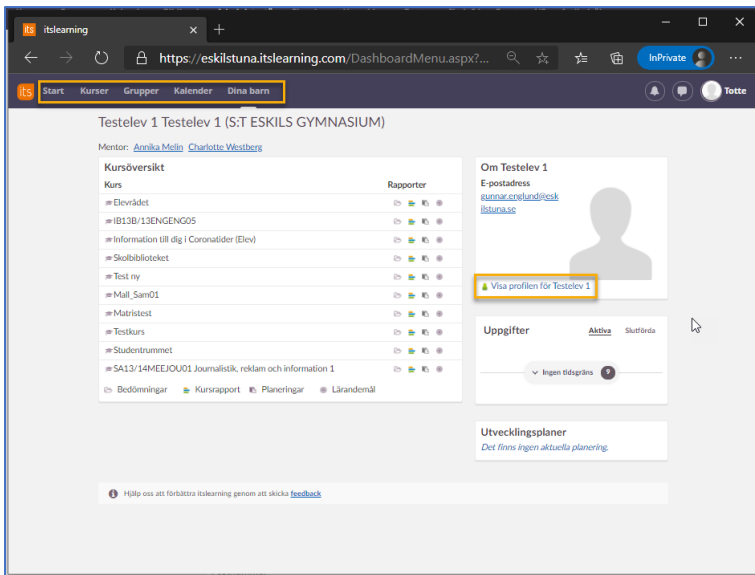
its itslearning ×  +

https://eskilstuna.itslearning.com/DashboardMenu.aspx?...

InPrivate

its Start Kurser Grupper Kalender Dina barn

Totte

Testelev 1 Testelev 1 (S:T ESKILS GYMNASIUM)

Mentor: Annika Melin Charlotte Westberg

Kursöversikt

| Kurs | Rapporter |
|---|---|
| Elevrådet | |
| IB13B/13ENGENG05 | |
| Information till dig i Coronatider (Elev) | |
| Skolbiblioteket | |
| Test ny | |
| Mall_Sam01 | |
| Matristest | |
| Testkurs | |
| Studentrummet | |
| SA13/14MEEJOU01 Journalistik, reklam och information 1 | |

Bedömningar Kursrapport Planeringar Lärandemål

Om Testelev 1

E-postadress
gunnar.englund@eskilstuna.se

Visa profilen för Testelev 1

Uppgifter Aktiva Slutförda

Ingen tidsgräns 9

Utvecklingsplaner

Det finns ingen aktuella planering.

Hjälp oss att förbättra itslearning genom att skicka feedback